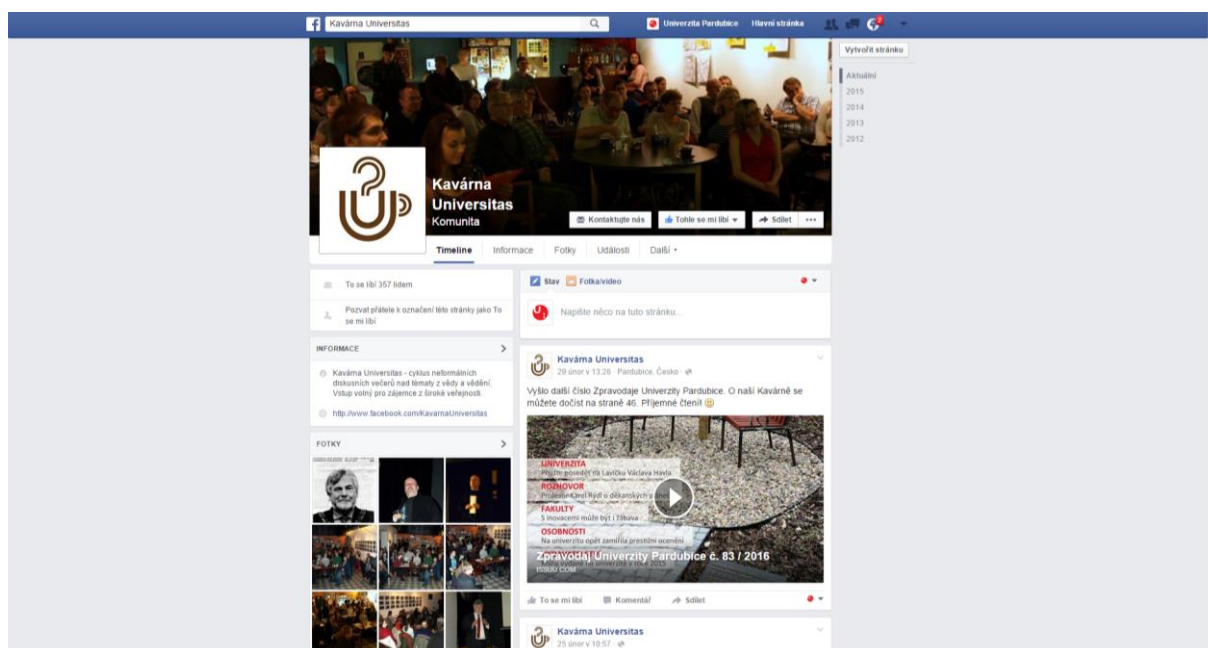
Kavárna Universitas

Univerzita Pardubice Hlavní stránka

Vytvořit stránku

Aktuální
2015
2014
2013
2012

Kavárna Universitas
Komunita

Kontaktujte nás
Tohle se mi líbí
Sdílet
...

Timeline Informace Fotky Události Další

To se líbí 357 lidem

Pozvat přátele k označení této stránky jako To se mi líbí

INFORMACE

Kavárna Universitas - cyklus neformálních diskusních večerů nad tématy z vědy a vědění. Vstup volný pro zájemce z široké veřejnosti.

http://www.facebook.com/KavarnaUniversitas

FOTKY

Stav Fotka/video

Napište něco na tuto stránku...

Kavárna Universitas
29 únor v 13:26 · Pardubice, Česko

Vyšlo další číslo Zpravodaje Univerzity Pardubice. O naší Kavárně se můžete dočíst na straně 46. Příjemné čtení! 🙂

UNIVERZITA
Přijďte posedět na Lavičku Václava Havla
ROZHOVOR
Profesor Karel Ryší o děkanských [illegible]
FAKULTY
S inovacemi může být i zábava
OSOBNOSTI
Na univerzitu opět zamířila prestižní ocenění
Zpravodaj Univerzity Pardubice č. 83 / 2016
ISSUU.COM

To se mi líbí Komentář Sdílet

Kavárna Universitas
25 únor v 10:57